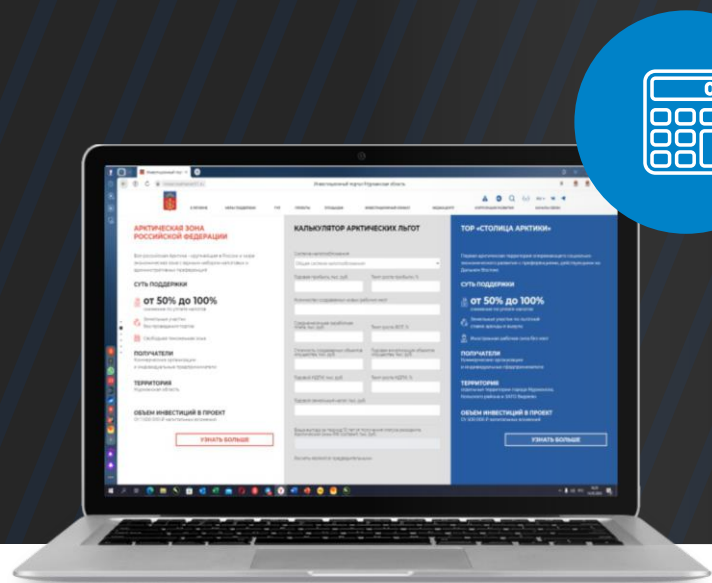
Инвестиционный портал Мурманской области

АРКТИЧЕСКАЯ ЗОНА РОССИЙСКОЙ ФЕДЕРАЦИИ

СУТЬ ПОДДЕРЖКИ

от 50% до 100%

ПОЛУЧАТЕЛИ

ТЕРРИТОРИЯ

ОБЪЕМ ИНВЕСТИЦИЙ В ПРОЕКТ

УЗНАТЬ БОЛЬШЕ

КАЛЬКУЛЯТОР АРКТИЧЕСКИХ ЛЬГОТ

ТОР «СТОЛИЦА АРКТИКИ»

СУТЬ ПОДДЕРЖКИ

от 50% до 100%

ПОЛУЧАТЕЛИ

ТЕРРИТОРИЯ

ОБЪЕМ ИНВЕСТИЦИЙ В ПРОЕКТ

УЗНАТЬ БОЛЬШЕ